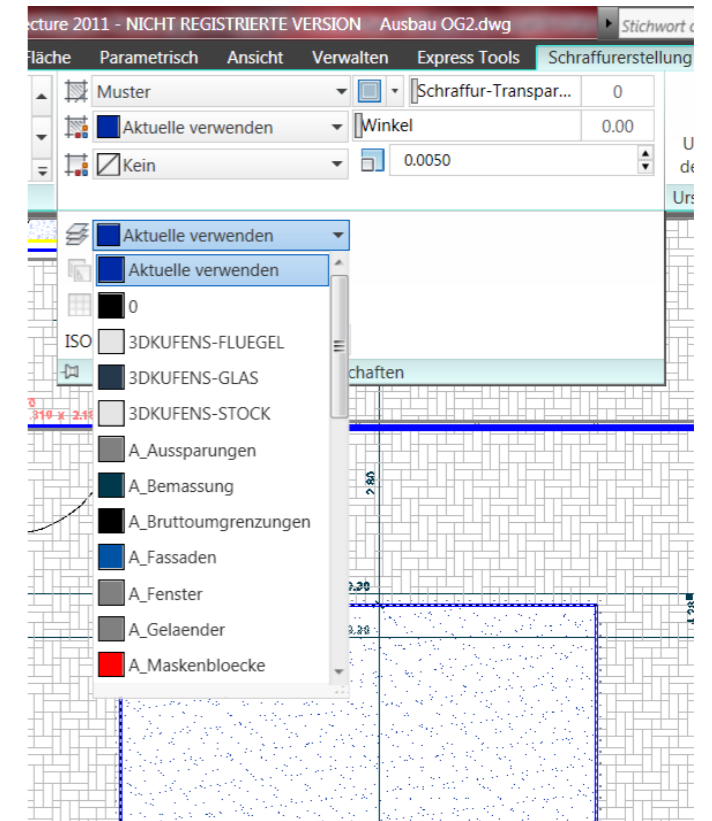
ecture 2011 - NICHT REGISTRIERTE VERSION Ausbau OG2.dwg
Stichwort c

Fläche Parametrisch Ansicht Verwalten Express Tools Schraffurerstellung

Muster
Schraffur-Transpar... 0
Aktuelle verwenden
Winkel 0.00
Kein
0.0050
U
de
Urs

Aktuelle verwenden
Aktuelle verwenden
0
3DKUFENS-FLUEGEL
3DKUFENS-GLAS
3DKUFENS-STOCK
A_Aussparungen
A_Bemassung
A_Bruttoumgrenzungen
A_Fassaden
A_Fenster
A_Gelaender
A_Maskenbloecke

ISO
chaften

2.80
2.20
2.20
1.28